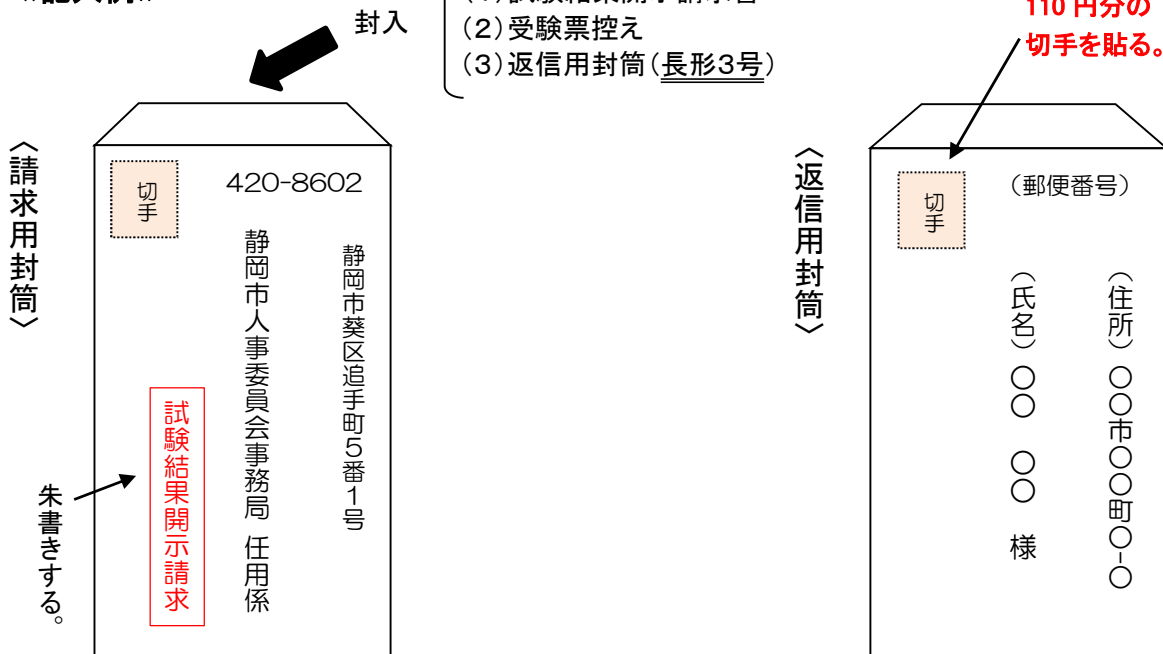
封入

(2)受験票控え
(3)返信用封筒(長形3号)

110 円分の
切手を貼る。

〈請求用封筒〉

切手

420-8602

静岡市葵区追手町5番1号

静岡市人事委員会事務局　任用係

試験結果開示請求

朱書きする。

〈返信用封筒〉

切手

(郵便番号)

(住所)〇〇市〇〇町〇-〇

(氏名)〇〇　〇〇　様